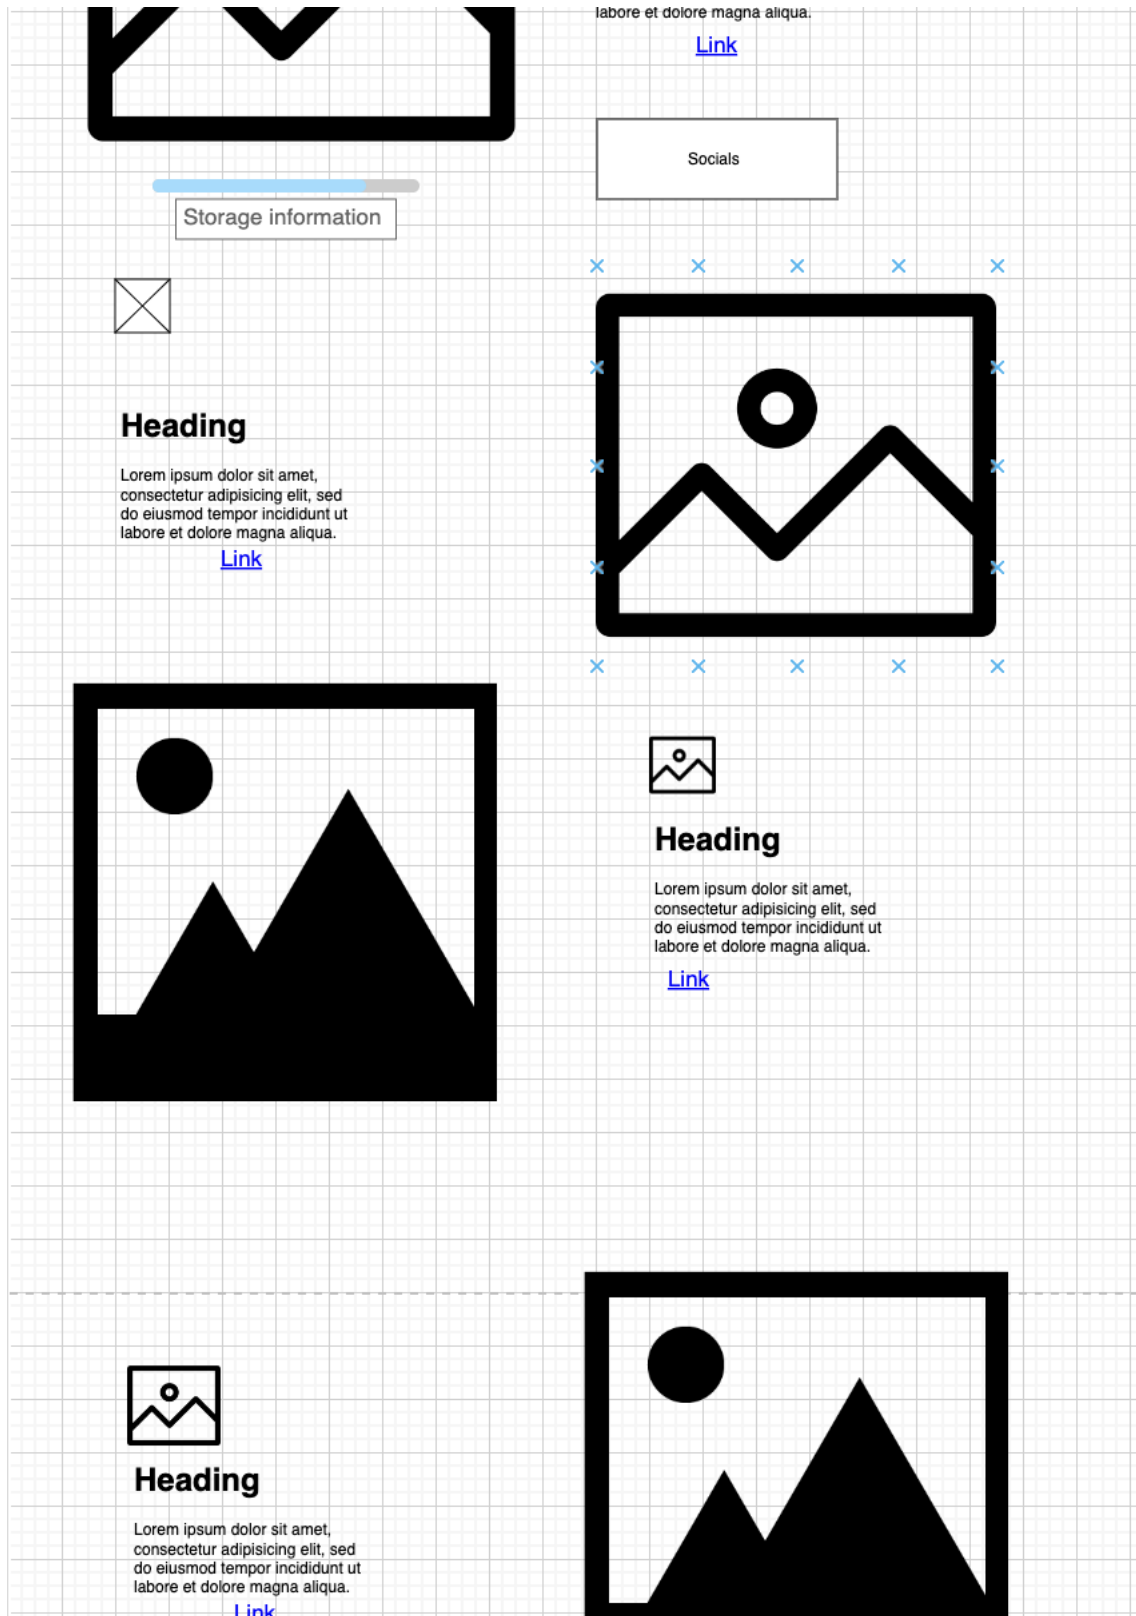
labore et dolore magna aliqua.

Link

Socials

Storage information

Heading

Lorem ipsum dolor sit amet, consectetur adipisicing elit, sed do eiusmod tempor incididunt ut labore et dolore magna aliqua.

Link

Heading

Lorem ipsum dolor sit amet, consectetur adipisicing elit, sed do eiusmod tempor incididunt ut labore et dolore magna aliqua.

Link

Heading

Lorem ipsum dolor sit amet, consectetur adipisicing elit, sed do eiusmod tempor incididunt ut labore et dolore magna aliqua.

Link